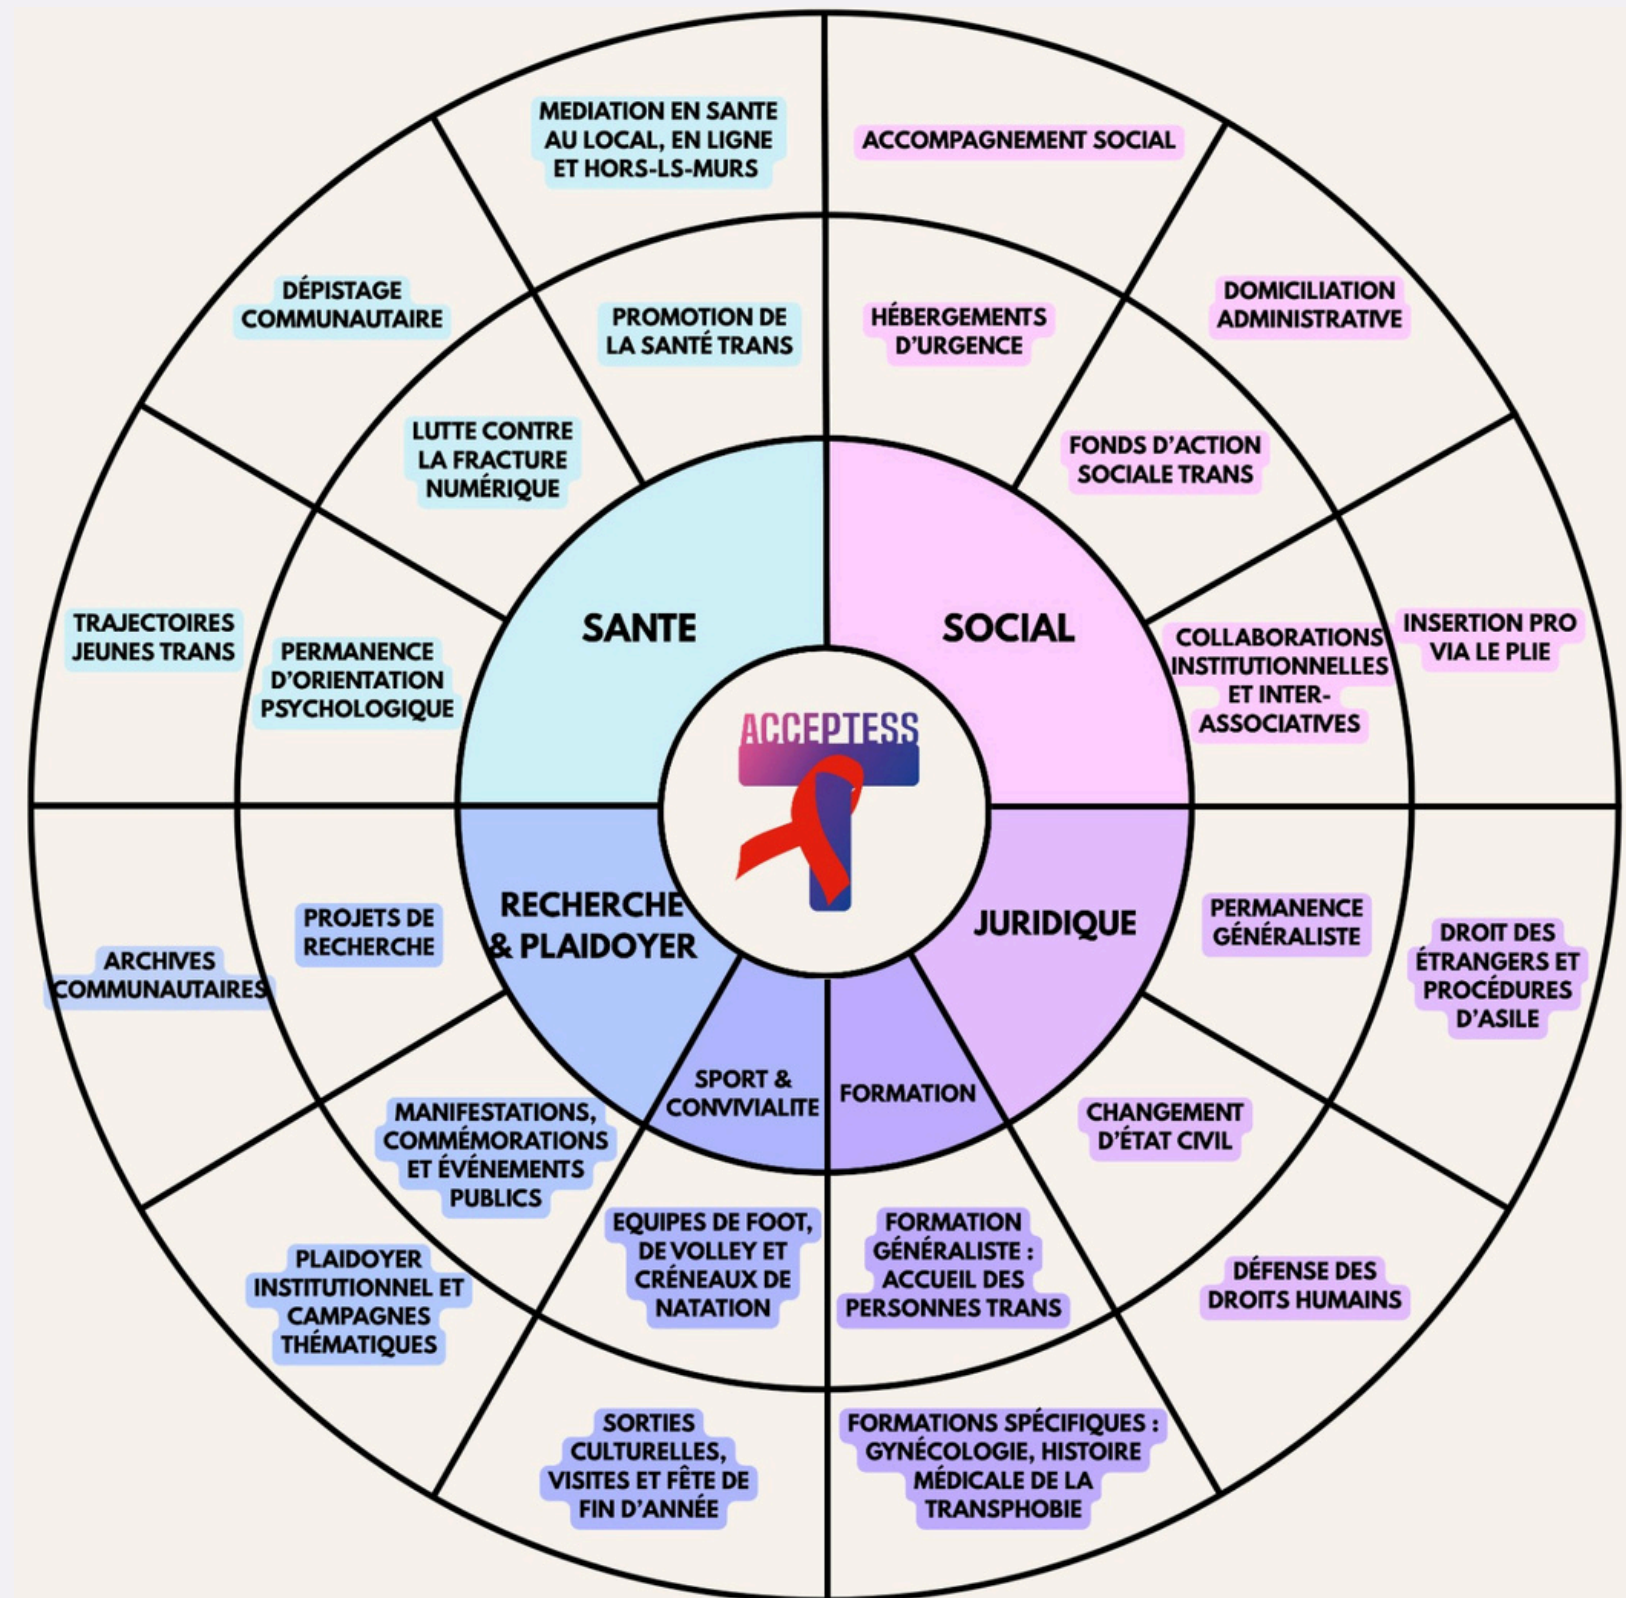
ACCEPTESS

SANTE

SOCIAL

RECHERCHE & PLAIDOYER

SPORT & CONVIVIALITE

FORMATION

JURIDIQUE

MEDIATION EN SANTE AU LOCAL, EN LIGNE ET HORS-LS-MURS

ACCOMPAGNEMENT SOCIAL

DÉPISTAGE COMMUNAUTAIRE

PROMOTION DE LA SANTÉ TRANS

HÉBERGEMENTS D'URGENCE

DOMICILIATION ADMINISTRATIVE

LUTTE CONTRE LA FRACTURE NUMÉRIQUE

FONDS D'ACTION SOCIALE TRANS

TRAJECTOIRES JEUNES TRANS

PERMANENCE D'ORIENTATION PSYCHOLOGIQUE

COLLABORATIONS INSTITUTIONNELLES ET INTER-ASSOCIATIVES

INSERTION PRO VIA LE PLIE

PROJETS DE RECHERCHE

ARCHIVES COMMUNAUTAIRES

PERMANENCE GÉNÉRALISTE

DROIT DES ÉTRANGERS ET PROCÉDURES D'ASILE

MANIFESTATIONS, COMMÉMORATIONS ET ÉVÉNEMENTS PUBLICS

CHANGEMENT D'ÉTAT CIVIL

PLAIDOYER INSTITUTIONNEL ET CAMPAGNES THÉMATIQUES

EQUIPES DE FOOT, DE VOLLEY ET CRÉNEAUX DE NATATION

FORMATION GÉNÉRALISTE : ACCUEIL DES PERSONNES TRANS

DÉFENSE DES DROITS HUMAINS

SORTIES CULTURELLES, VISITES ET FÊTE DE FIN D'ANNÉE

FORMATIONS SPÉCIFIQUES : GYNÉCOLOGIE, HISTOIRE MÉDICALE DE LA TRANSPHOBIE